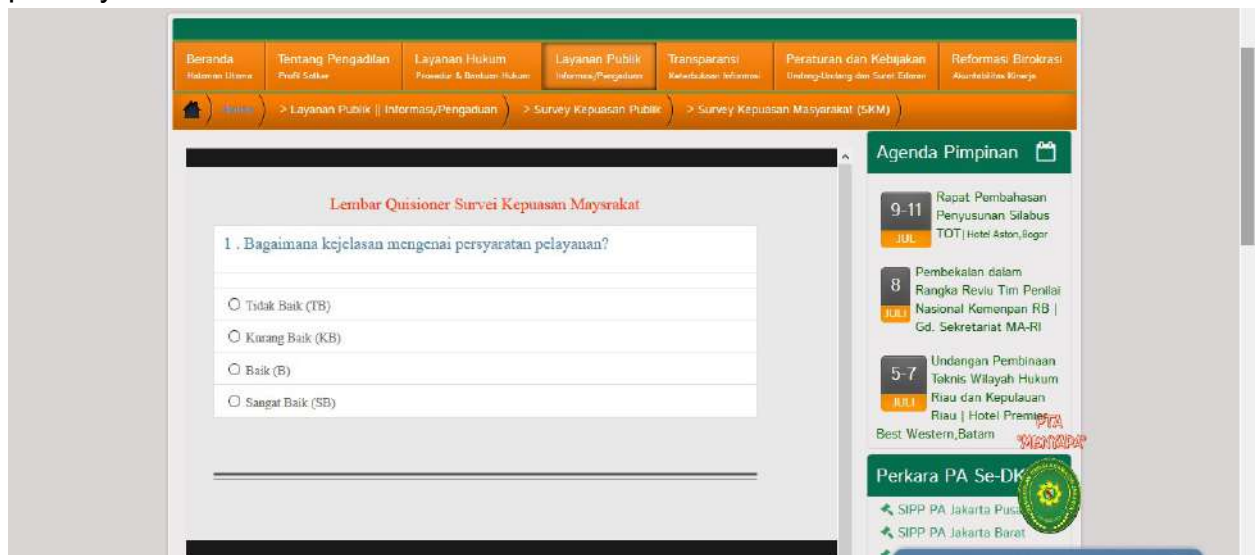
Beranda
Halaman Utama

Tentang Pengadilan
Profil Satker

Layanan Hukum
Prosedur & Bantuan Hukum

Layanan Publik
Informasi/Pengaduan

Transparansi
Keterbukaan Informasi

Peraturan dan Kebijakan
Undang-Undang dan Surat Edaran

Reformasi Birokrasi
Akuntabilitas Kinerja

Home > Layanan Publik || Informasi/Pengaduan > Survey Kepuasan Publik > Survey Kepuasan Masyarakat (SKM)

Lembar Quisioner Survei Kepuasan Maysrakat

1 . Bagaimana kejelasan mengenai persyaratan pelayanan?

Tidak Baik (TB)

Kurang Baik (KB)

Baik (B)

Sangat Baik (SB)

Agenda Pimpinan

9-11 JUL Rapat Pembahasan Penyusunan Silabus TOT | Hotel Aston,Bogor

8 JULI Pembekalan dalam Rangka Reviu Tim Penilai Nasional Kemenpan RB | Gd. Sekretariat MA-RI

5-7 JULI Undangan Pembinaan Teknis Wilayah Hukum Riau dan Kepulauan Riau | Hotel Premier Best Western,Batam

PTA "MENYAPA"

Perkara PA Se-DK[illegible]

SIPP PA Jakarta Pus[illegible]

SIPP PA Jakarta Barat